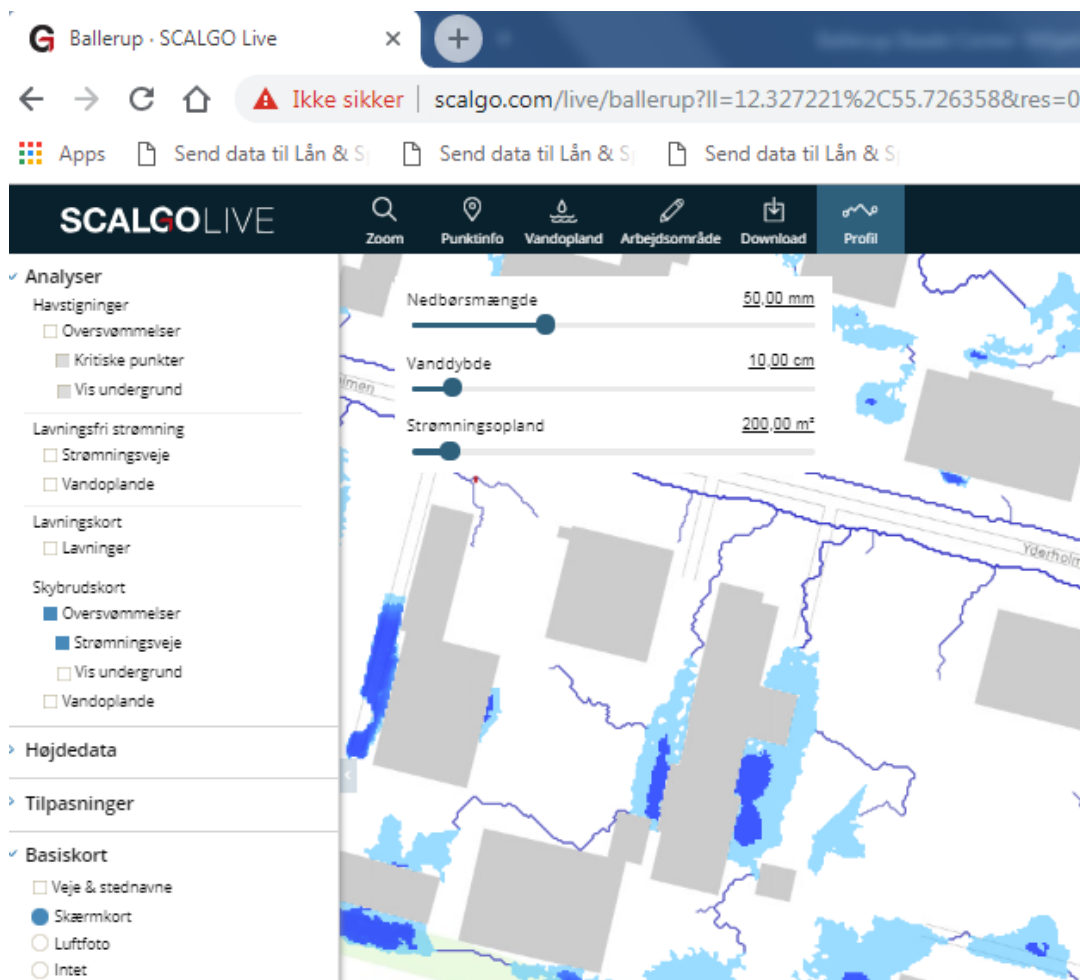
Ballerup · SCALGO Live ×

Ikke sikker | scalgo.com/live/ballerup?ll=12.327221%2C55.726358&res=0

Apps Send data til Lån & S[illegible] Send data til Lån & S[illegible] Send data til Lån & S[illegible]

SCALGOLIVE

Zoom Punktinfo Vandopland Arbejdsområde Download Profil

Analyser
Havstigninger
Oversvømmelser
Kritiske punkter
Vis undergrund
Lavningsfri strømning
Strømningsveje
Vandoplande
Lavningskort
Lavninger
Skybrudskort
Oversvømmelser
Strømningsveje
Vis undergrund
Vandoplande

Højdedata

Tilpasninger

Basiskort
Veje & stednavne
Skærmkort
Luftfoto
Intet

Nedbørsmængde 50,00 mm
Vanddybde 10,00 cm
Strømningsopland 200,00 m²

Yderholm